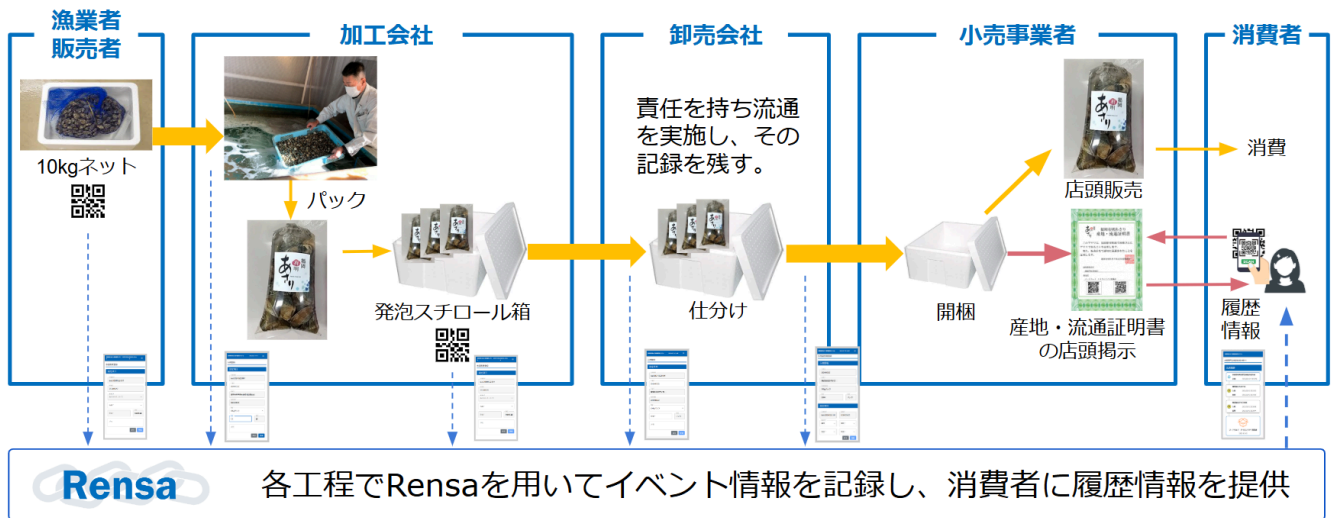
漁業者
販売者

10kgネット

加工会社

パック

発泡スチロール箱

卸売会社

責任を持ち流通を実施し、その記録を残す。

仕分け

小売事業者

店頭販売

開梱

産地・流通証明書の店頭掲示

消費者

消費

履歴
情報

Rensa

各工程でRensaを用いてイベント情報を記録し、消費者に履歴情報を提供